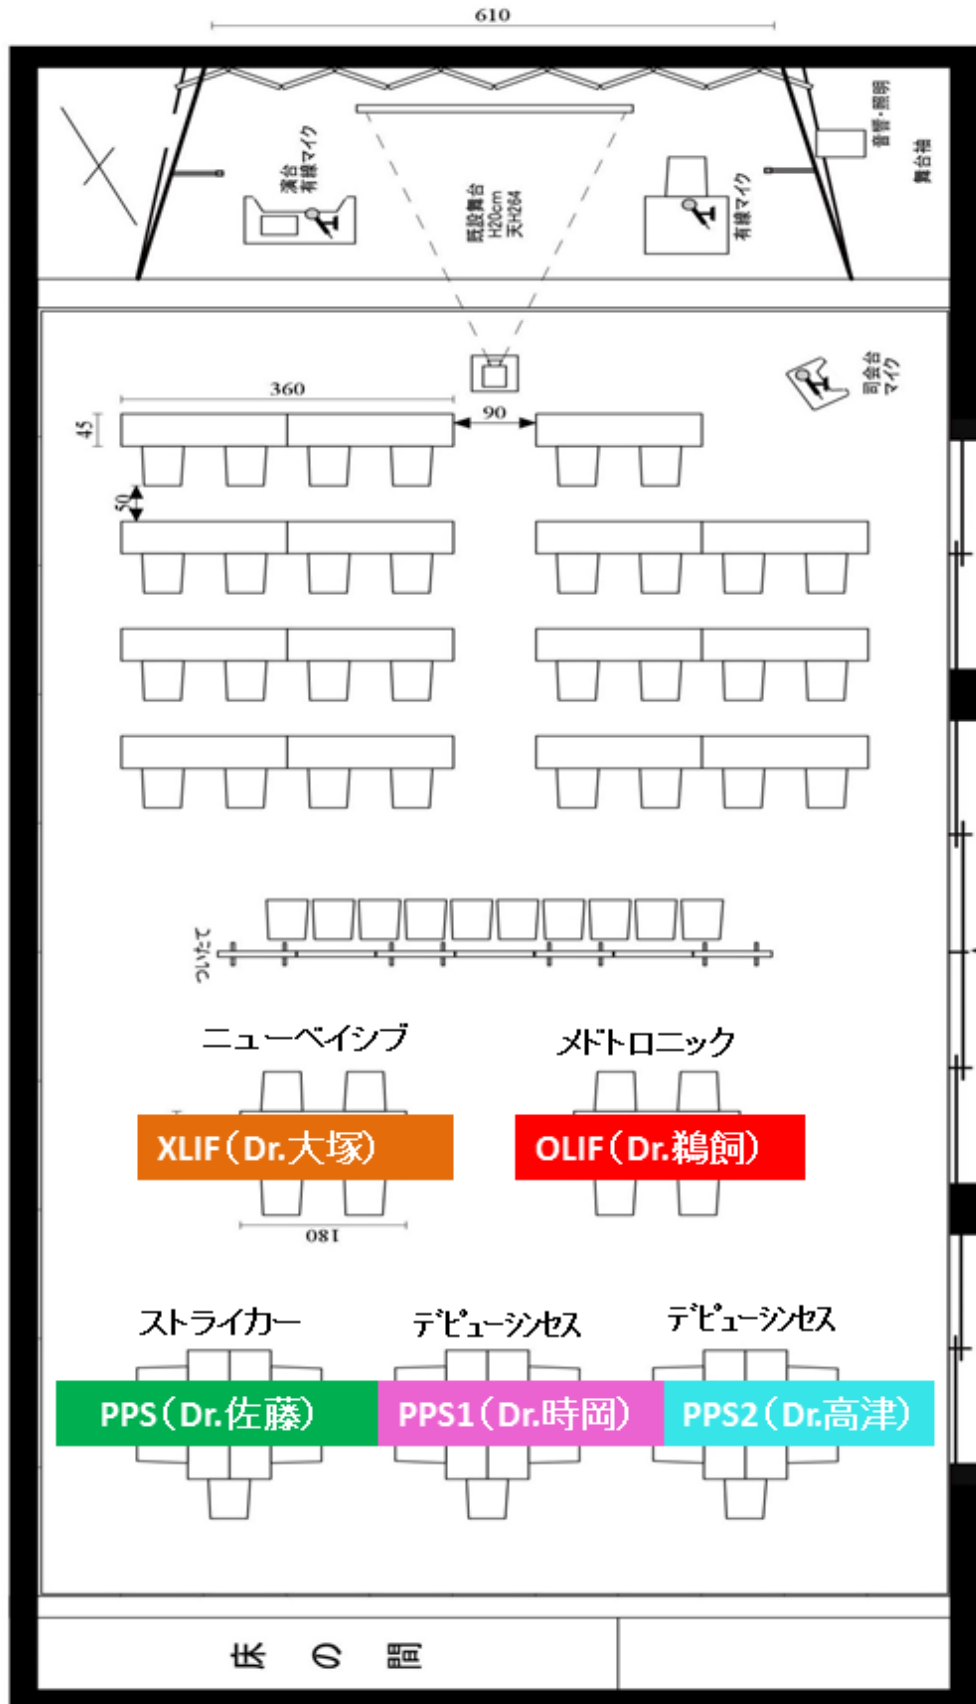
610

音響・照明

舞台袖

演台
有線マイク

既設舞台
H20cm
天H264

有線マイク

司会台
マイク

360

90

45

50

ついたて

ニューベイシブ

メドトロニック

XLIF（Dr.大塚）

OLIF（Dr.鵜飼）

180

ストライカー

デピューシンセス

デピューシンセス

PPS（Dr.佐藤）

PPS1（Dr.時岡）

PPS2（Dr.高津）

床　の　間